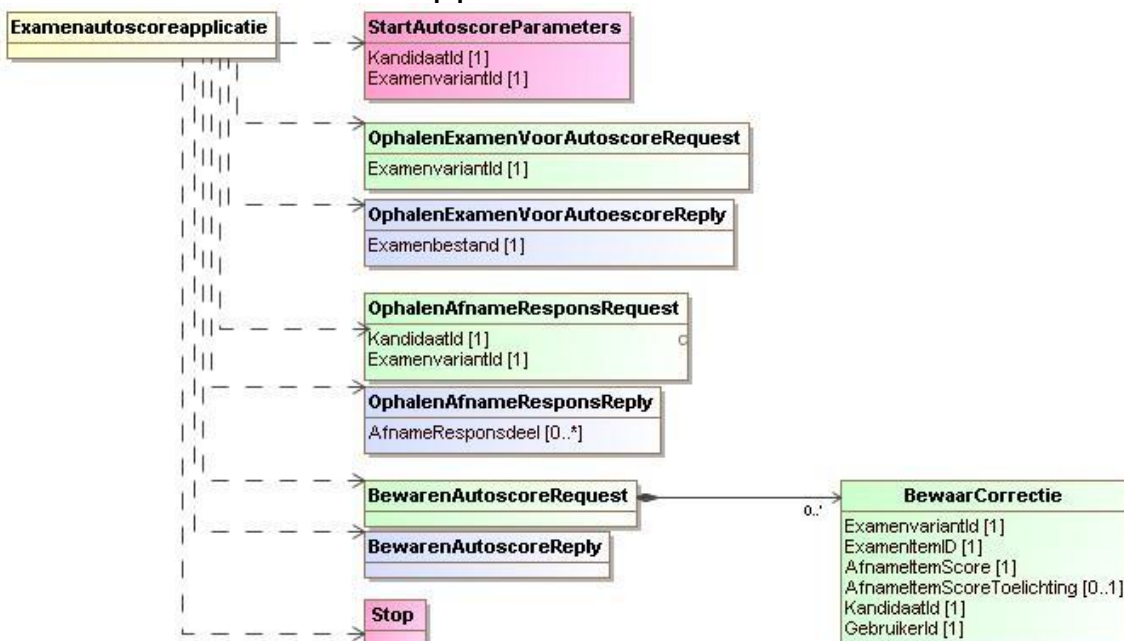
Examenautoscoreapplicatie

StartAutoscoreParameters
KandidaatId [1]
ExamenvariantId [1]

OphalenExamenVoorAutoscoreRequest
ExamenvariantId [1]

OphalenExamenVoorAutoescoreReply
Examenbestand [1]

OphalenAfnameResponsRequest
KandidaatId [1]
ExamenvariantId [1]

OphalenAfnameResponsReply
AfnameResponsdeel [0..*]

BewarenAutoscoreRequest

0..*

BewaarCorrectie
ExamenvariantId [1]
ExamenItemID [1]
AfnameItemScore [1]
AfnameItemScoreToelichting [0..1]
KandidaatId [1]
GebruikerId [1]

BewarenAutoscoreReply

Stop